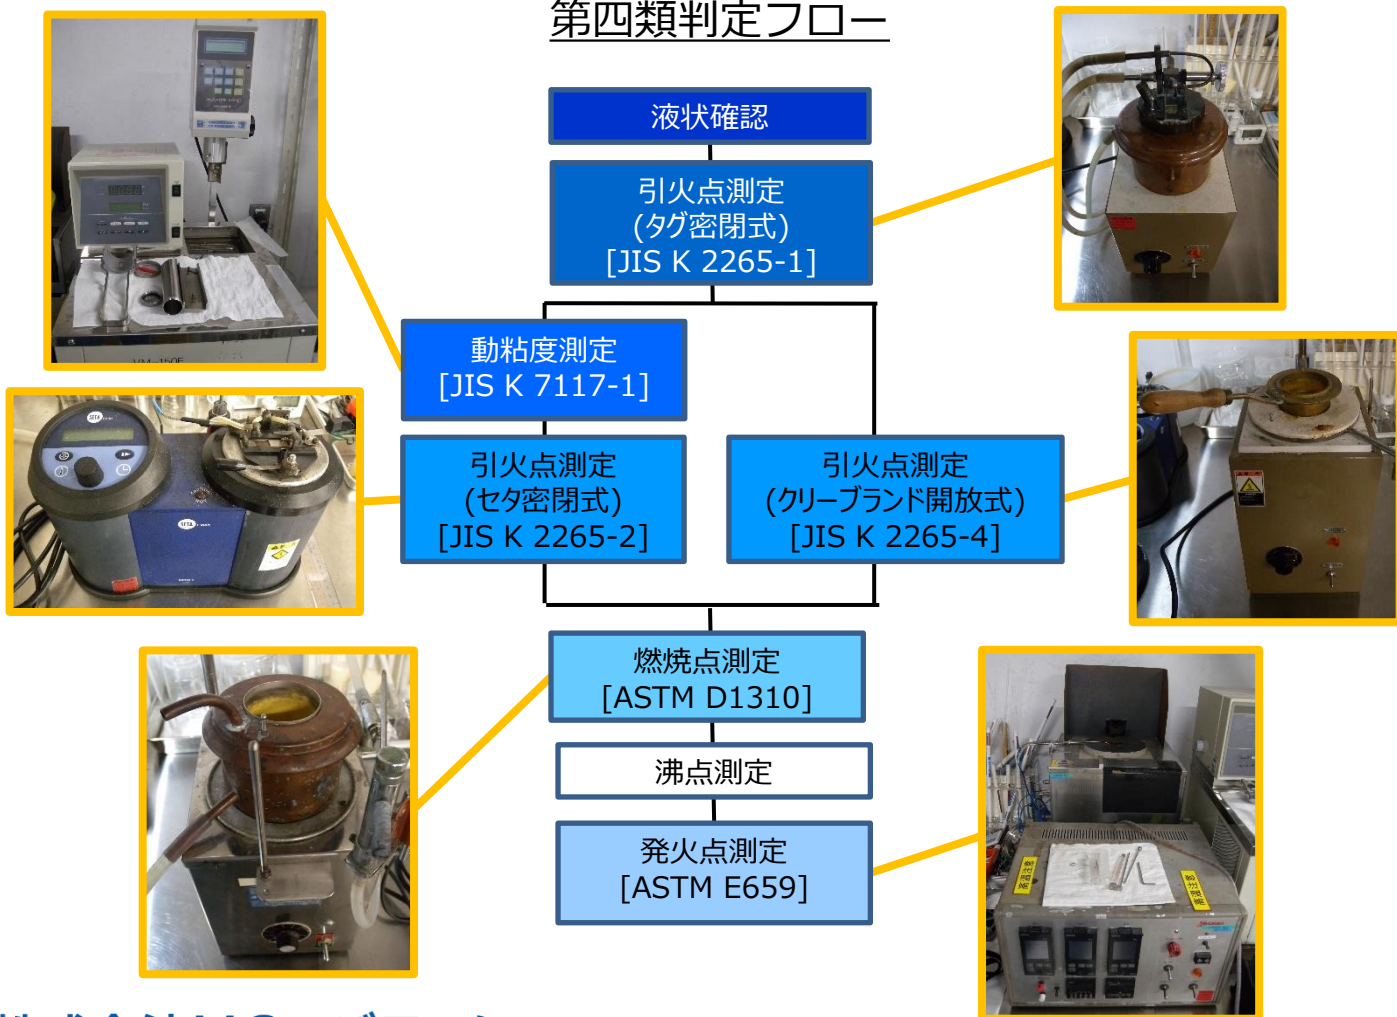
第四類判定フロー

液状確認

引火点測定
(タグ密閉式)
[JIS K 2265-1]

動粘度測定
[JIS K 7117-1]

引火点測定
(セタ密閉式)
[JIS K 2265-2]

引火点測定
(クリーブランド開放式)
[JIS K 2265-4]

燃焼点測定
[ASTM D1310]

沸点測定

発火点測定
[ASTM E659]

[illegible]